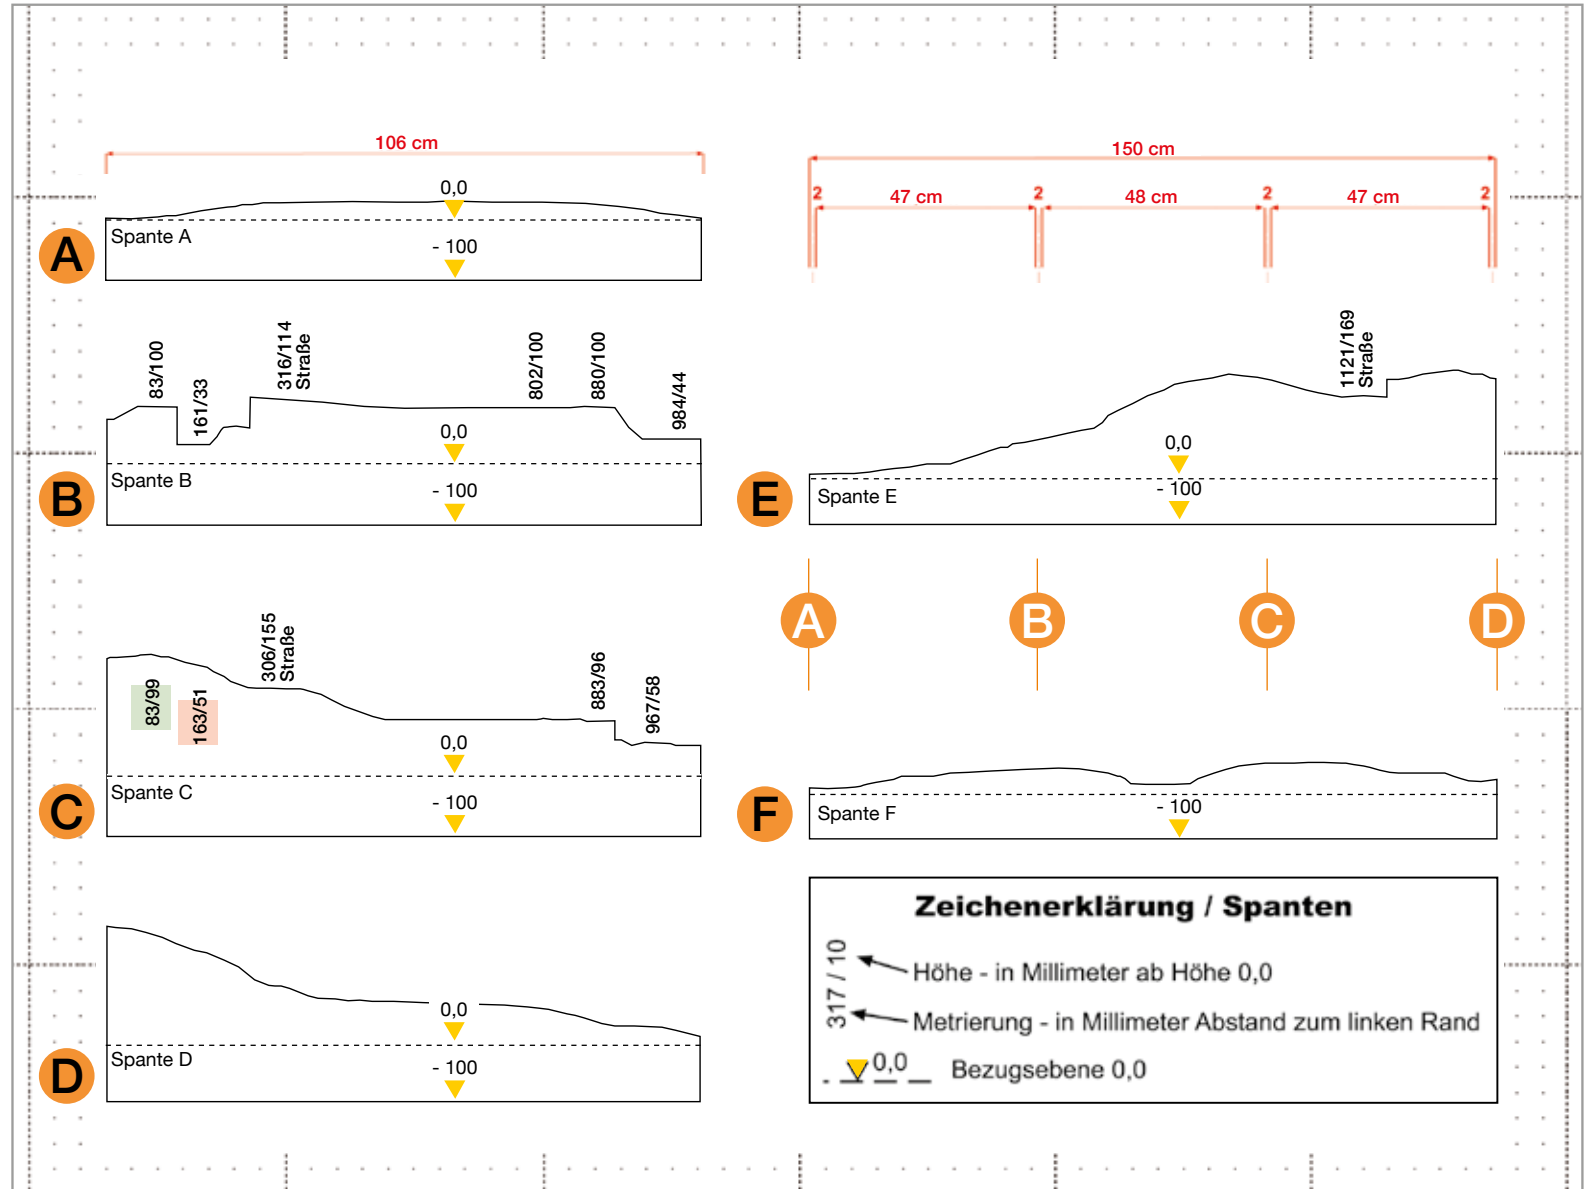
106 cm

0,0

A

Spante A

- 100

83/100

161/33

316/114 Straße

802/100

880/100

984/44

0,0

B

Spante B

- 100

306/155 Straße

83/99

163/51

883/96

967/58

0,0

C

Spante C

- 100

0,0

D

Spante D

- 100

150 cm

2

47 cm

2

48 cm

2

47 cm

2

1121/169 Straße

0,0

E

Spante E

- 100

A

B

C

D

F

Spante F

- 100

Zeichenerklärung / Spanten

317 / 10

Höhe - in Millimeter ab Höhe 0,0

Metrierung - in Millimeter Abstand zum linken Rand

0,0

Bezugsebene 0,0